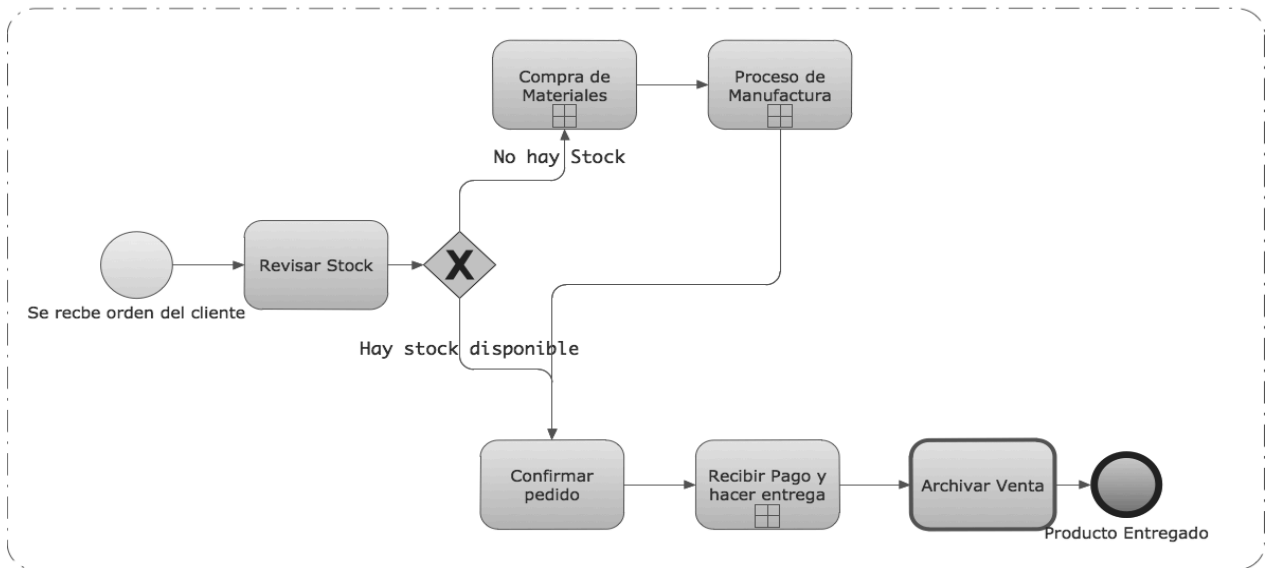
Compra de Materiales

Proceso de Manufactura

No hay Stock

Revisar Stock

X

Se recbe orden del cliente

Hay stock disponible

Confirmar pedido

Recibir Pago y hacer entrega

Archivar Venta

Producto Entregado